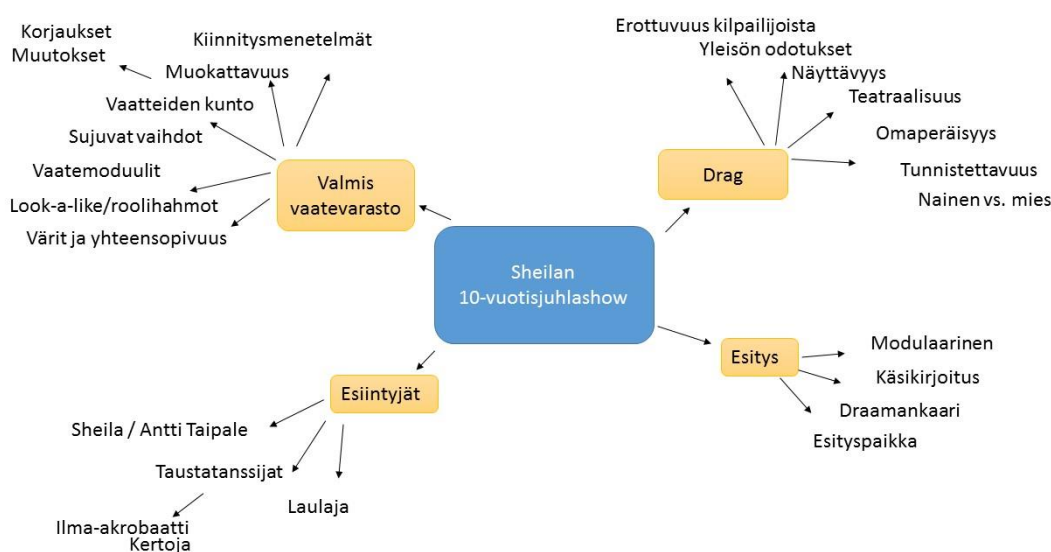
Sheilan 10-vuotisjuhlashow

Valmis vaatevarasto

Korjaukset
Muutokset
Kiinnitysmenetelmät
Muokattavuus
Vaatteiden kunto
Sujuvat vaihdot
Vaatemoduulit
Look-a-like/roolihahmot
Värit ja yhteensopivuus

Drag

Erottuvuus kilpailijoista
Yleisön odotukset
Näyttävyys
Teatraalisuus
Omaperäisyys
Tunnistettavuus
Nainen vs. mies

Esitys

Modulaarinen
Käsikirjoitus
Draamankaari
Esityspaikka

Esiintyjät

Sheila / Antti Taipale
Taustatanssijat
Laulaja
Ilma-akrobaatti
Kertoja